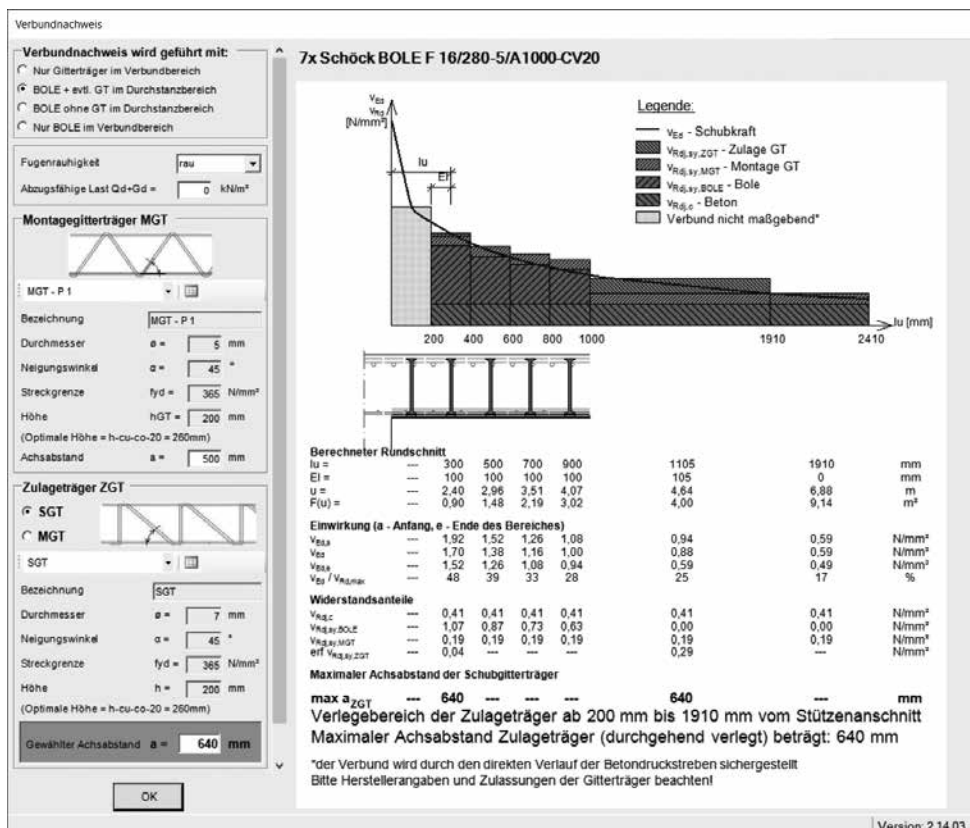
Verbundnachweis

Verbundnachweis wird geführt mit:
Nur Gitterträger im Verbundbereich
BOLE + evtl. GT im Durchstanzbereich
BOLE ohne GT im Durchstanzbereich
Nur BOLE im Verbundbereich

Fugenrauhigkeit rau
Abzugsfähige Last Qd+Gd = 0 kN/m²

Montagegitterträger MGT
MGT - P 1
Bezeichnung MGT - P 1
Durchmesser ø = 5 mm
Neigungswinkel α = 45 °
Streckgrenze fyd = 365 N/mm²
Höhe hGT = 200 mm
(Optimale Höhe = h-cu-co-20 = 260mm)
Achsabstand a = 500 mm

Zulageträger ZGT
SGT
MGT
SGT
Bezeichnung SGT
Durchmesser ø = 7 mm
Neigungswinkel α = 45 °
Streckgrenze fyd = 365 N/mm²
Höhe h = 200 mm
(Optimale Höhe = h-cu-co-20 = 260mm)
Gewählter Achsabstand a = 640 mm

OK

7x Schöck BOLE F 16/280-5/A1000-CV20

$v_{Ed}$
$v_{Rd}$
[N/mm²]
lu
El
Legende:
$v_{Ed}$ - Schubkraft
$v_{Rdj,sy,ZGT}$ - Zulage GT
$v_{Rdj,sy,MGT}$ - Montage GT
$v_{Rdj,sy,BOLE}$ - Bole
$v_{Rdj,c}$ - Beton
Verbund nicht maßgebend*
200 400 600 800 1000 1910 2410
lu [mm]

Berechneter Rundschnitt
| lu = | --- | 300 | 500 | 700 | 900 | 1105 | 1910 | mm |
|---|---|---|---|---|---|---|---|---|
| El = | --- | 100 | 100 | 100 | 100 | 105 | 0 | mm |
| u = | --- | 2,40 | 2,96 | 3,51 | 4,07 | 4,64 | 6,88 | m |
| F(u) = | --- | 0,90 | 1,48 | 2,19 | 3,02 | 4,00 | 9,14 | m² |

Einwirkung (a - Anfang, e - Ende des Bereiches)
| $v_{Ed,a}$ | --- | 1,92 | 1,52 | 1,26 | 1,08 | 0,94 | 0,59 | N/mm² |
|---|---|---|---|---|---|---|---|---|
| $v_{Ed}$ | --- | 1,70 | 1,38 | 1,16 | 1,00 | 0,88 | 0,59 | N/mm² |
| $v_{Ed,e}$ | --- | 1,52 | 1,26 | 1,08 | 0,94 | 0,59 | 0,49 | N/mm² |
| $v_{Ed}$ / $v_{Rd,max}$ | --- | 48 | 39 | 33 | 28 | 25 | 17 | % |

Widerstandsanteile
| $v_{Rdj,c}$ | --- | 0,41 | 0,41 | 0,41 | 0,41 | 0,41 | 0,41 | N/mm² |
|---|---|---|---|---|---|---|---|---|
| $v_{Rdj,sy,BOLE}$ | --- | 1,07 | 0,87 | 0,73 | 0,63 | 0,00 | 0,00 | N/mm² |
| $v_{Rdj,sy,MGT}$ | --- | 0,19 | 0,19 | 0,19 | 0,19 | 0,19 | 0,19 | N/mm² |
| erf $v_{Rdj,sy,ZGT}$ | --- | 0,04 | --- | --- | --- | 0,29 | --- | N/mm² |

Maximaler Achsabstand der Schubgitterträger
| max $a_{ZGT}$ | --- | 640 | --- | --- | --- | 640 | --- | mm |
|---|---|---|---|---|---|---|---|---|

Verlegebereich der Zulageträger ab 200 mm bis 1910 mm vom Stützenanschnitt
Maximaler Achsabstand Zulageträger (durchgehend verlegt) beträgt: 640 mm

*der Verbund wird durch den direkten Verlauf der Betondruckstreben sichergestellt
Bitte Herstellerangaben und Zulassungen der Gitterträger beachten!

Version: 2.14.03